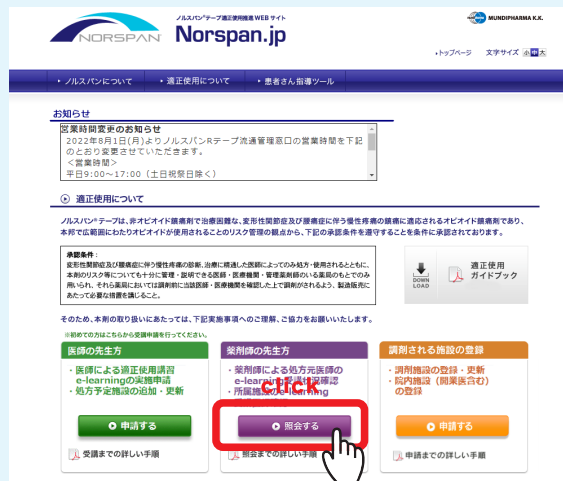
NORSPAN ノルスパン®テープ適正使用推進WEBサイト Norspan.jp

MUNDIPHARMA K.K.

・トップページ　文字サイズ 小 中 大

・ノルスパンについて　・適正使用について　・患者さん指導ツール

お知らせ

営業時間変更のお知らせ
2022年8月1日(月)よりノルスパンRテープ流通管理窓口の営業時間を下記のとおり変更させていただきます。
＜営業時間＞
平日9:00〜17:00（土日祝祭日除く）

適正使用について

ノルスパン®テープは、非オピオイド鎮痛剤で治療困難な、変形性関節症及び腰痛症に伴う慢性疼痛の鎮痛に適応されるオピオイド鎮痛剤であり、本邦で広範囲にわたりオピオイドが使用されることのリスク管理の観点から、下記の承認条件を遵守することを条件に承認されております。

承認条件：
変形性関節症及び腰痛症に伴う慢性疼痛の診断、治療に精通した医師によってのみ処方・使用されるとともに、本剤のリスク等についても十分に管理・説明できる医師・医療機関・管理薬剤師のいる薬局のもとでのみ用いられ、それら薬局においては調剤前に当該医師・医療機関を確認した上で調剤がなされるよう、製造販売にあたって必要な措置を講じること。

DOWNLOAD　適正使用ガイドブック

そのため、本剤の取り扱いにあたっては、下記事項へのご理解、ご協力をお願いいたします。

※初めての方はこちらから受講申請を行ってください。

医師の先生方
・医師による適正使用講習 e-learningの実施申請
・処方予定施設の追加・更新
申請する
受講までの詳しい手順

薬剤師の先生方
・薬剤師による処方元医師の e-learning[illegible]確認
・所属施設の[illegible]
click
照会する
照会までの詳しい手順

調剤される施設の登録
・調剤施設の登録・更新
・院内施設（開業医含む）の登録
申請する
申請までの詳しい手順